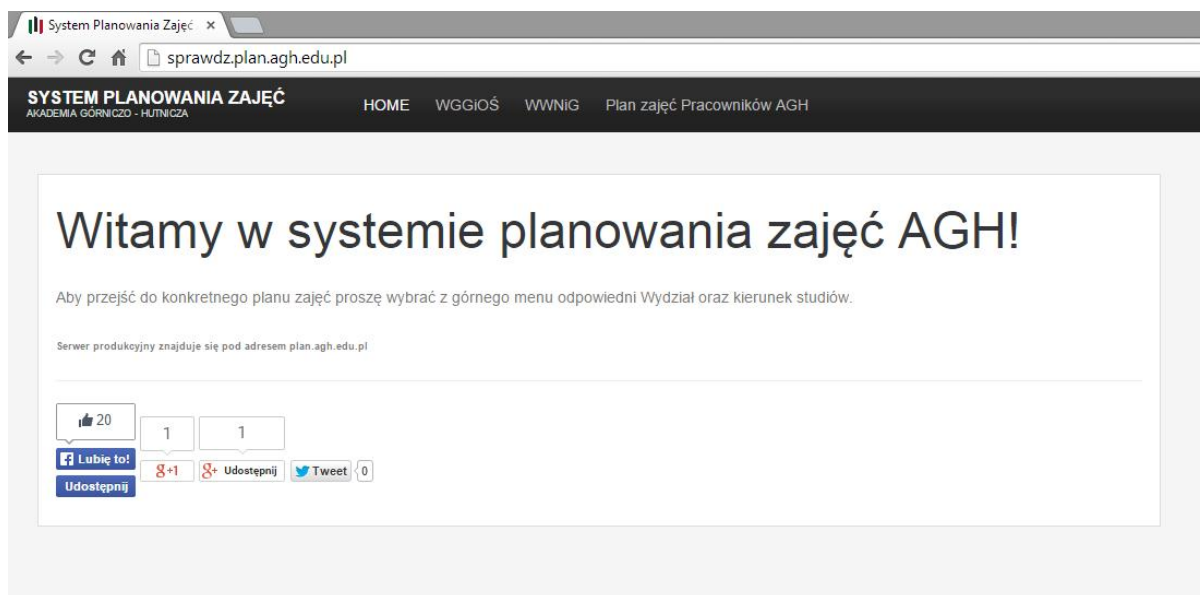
System Planowania Zajęć ×

sprawdz.plan.agh.edu.pl

SYSTEM PLANOWANIA ZAJĘĆ
AKADEMIA GÓRNICZO - HUTNICZA

HOME WGGIOŚ WWNiG Plan zajęć Pracowników AGH

Witamy w systemie planowania zajęć AGH!

Aby przejść do konkretnego planu zajęć proszę wybrać z górnego menu odpowiedni Wydział oraz kierunek studiów.

Serwer produkcyjny znajduje się pod adresem plan.agh.edu.pl

20
Lubię to!
Udostępnij
1
+1
1
Udostępnij
Tweet
0